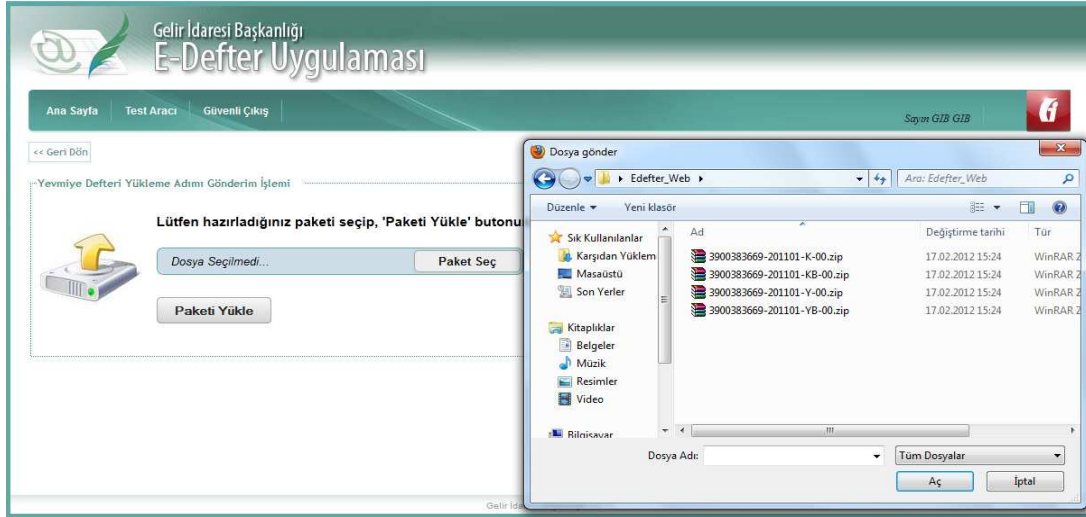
Gelir İdaresi Başkanlığı
E-Defter Uygulaması

Ana Sayfa Test Aracı Güvenli Çıkış

Sayın GIB GIB

<< Geri Dön

Yevmiye Defteri Yükleme Adımı Gönderim İşlemi

Lütfen hazırladığınız paketi seçip, 'Paketi Yükle' butonu

Dosya Seçilmedi...

Paket Seç

Paketi Yükle

Gelir İd

Dosya gönder

Edefter_Web

Ara: Edefter_Web

Düzenle ▾ Yeni klasör

Sık Kullanılanlar
Karşıdan Yüklem
Masaüstü
Son Yerler

Kitaplıklar
Belgeler
Müzik
Resimler
Video

Bilgisayar

| Ad | Değiştirme tarihi | Tür |
|---|---|---|
| 3900383669-201101-K-00.zip | 17.02.2012 15:24 | WinRAR 2 |
| 3900383669-201101-KB-00.zip | 17.02.2012 15:24 | WinRAR 2 |
| 3900383669-201101-Y-00.zip | 17.02.2012 15:24 | WinRAR 2 |
| 3900383669-201101-YB-00.zip | 17.02.2012 15:24 | WinRAR 2 |

Dosya Adı:

Tüm Dosyalar

Aç

İptal